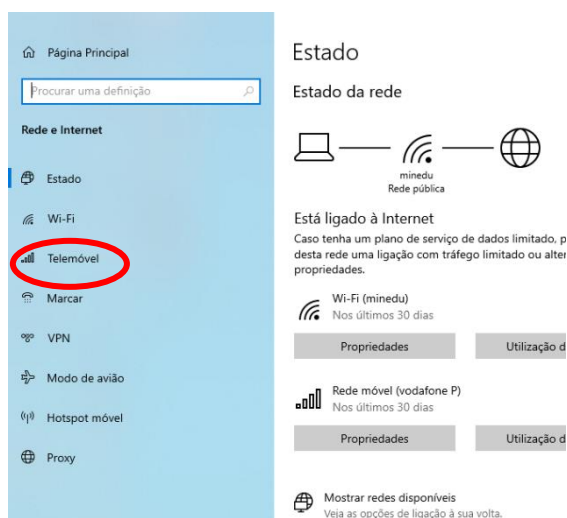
Página Principal

Procurar uma definição

Rede e Internet

Estado

Wi-Fi

Telemóvel

Marcar

VPN

Modo de avião

Hotspot móvel

Proxy

Estado

Estado da rede

minedu
Rede pública

Está ligado à Internet

Caso tenha um plano de serviço de dados limitado, p desta rede uma ligação com tráfego limitado ou alter propriedades.

Wi-Fi (minedu)
Nos últimos 30 dias

Propriedades

Utilização d

Rede móvel (vodafone P)
Nos últimos 30 dias

Propriedades

Utilização d

Mostrar redes disponíveis
Veja as opções de ligação à sua volta.